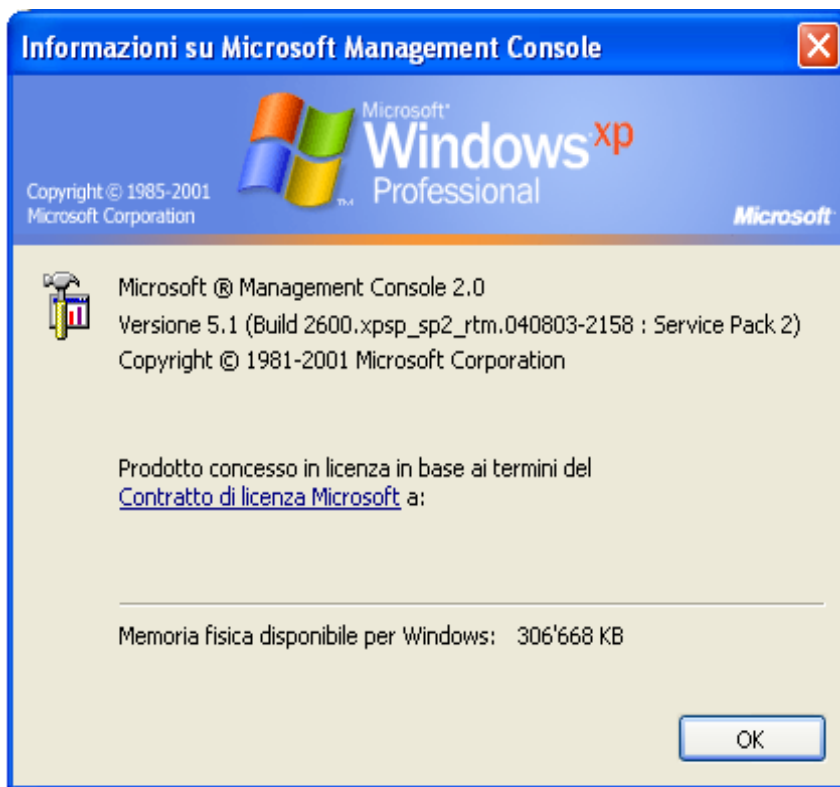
Informazioni su Microsoft Management Console

Microsoft® Windows xp Professional

Copyright © 1985-2001 Microsoft Corporation

Microsoft

Microsoft ® Management Console 2.0
Versione 5.1 (Build 2600.xpsp_sp2_rtm.040803-2158 : Service Pack 2)
Copyright © 1981-2001 Microsoft Corporation

Prodotto concesso in licenza in base ai termini del Contratto di licenza Microsoft a:

Memoria fisica disponibile per Windows: 306'668 KB

OK